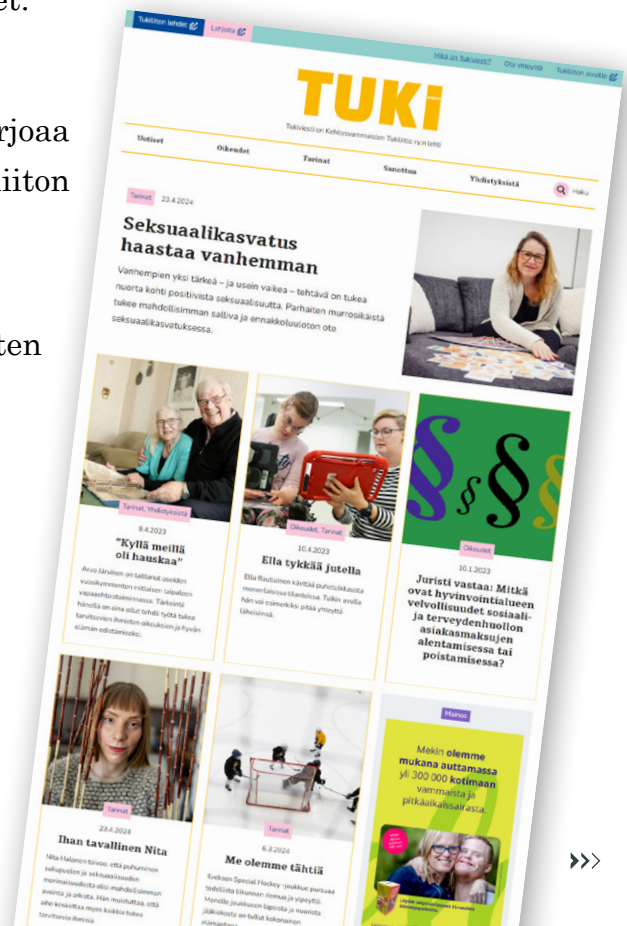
et.

rjoaa
iiton

iten

Tukiliiton lehdet
Lahjoita
Mitä on Tukiviesti?
Ota yhteyttä
Tukiliiton sivuille

TUKI

Tukiviesti on Kehitysvammaisten Tukiliitto ry:n lehti

Uutiset
Oikeudet
Tarinat
Sanottua
Yhdistyksistä
Haku

Tarinat
23.4.2024

Seksuaalikasvatus haastaa vanhemman

Vanhempien yksi tärkeä – ja usein vaikea – tehtävä on tukea nuorta kohti positiivista seksuaalisuutta. Parhaiten murrosikäistä tukee mahdollisimman salliva ja ennakkoluuloton ote seksuaalikasvatuksessa.

Tarinat, Yhdistyksistä
9.4.2023
"Kyllä meillä oli hauskaa"
Arvo Järvinen on tallannut useiden vuosikymmenten mittaisen taipaleen vapaaehtoistoiminnassa. Tärkeintä hänellä on aina ollut tehdä työtä tukea tarvitsevien ihmisten oikeuksien ja hyvän elämän edistämiseksi.

Oikeudet, Tarinat
10.4.2023
Ella tykkää jutella
Ella Rautiainen käyttää puhetulkkausta monenlaisissa tilanteissa. Tulkin avulla hän voi esimerkiksi pitää yhteyttä läheisiinsä.

Oikeudet
10.1.2023
Juristi vastaa: Mitkä ovat hyvinvointialueen velvollisuudet sosiaali- ja terveydenhuollon asiakasmaksujen alentamisessa tai poistamisessa?

Tarinat
23.4.2024
Ihan tavallinen Nita
Nita Halonen toivoo, että puhuminen suhupuolen ja seksuaalisuuden moninaisuudesta olisi mahdollisimman avointa ja arkista. Hän muistuttaa, että aihe koskettaa myös kaikkia tukea tarvitsevia ihmisiä.

Tarinat
6.3.2024
Me olemme tähtiä
Eveksen Special Hockey -joukkue puhuaa tiedotista liikunnan iloa ja yhteyttä. Monelle joukkueen lapsista ja nuorista jääkiekosta on tullut kokonainen elämäntapa.

Mainos
Mekin olemme mukana auttamassa yli 300 000 kotimaan vammaista ja pitkäaikaissairasta.

›››